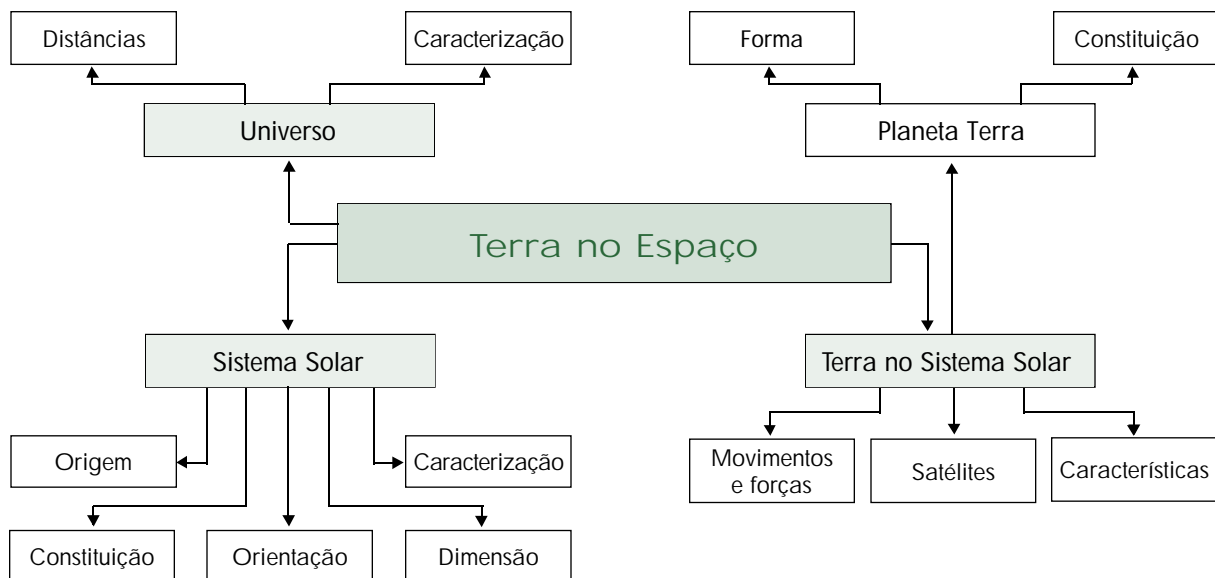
Distâncias

Caracterização

Universo

Forma

Constituição

Planeta Terra

Terra no Espaço

Sistema Solar

Terra no Sistema Solar

Origem

Caracterização

Constituição

Orientação

Dimensão

Movimentos e forças

Satélites

Características